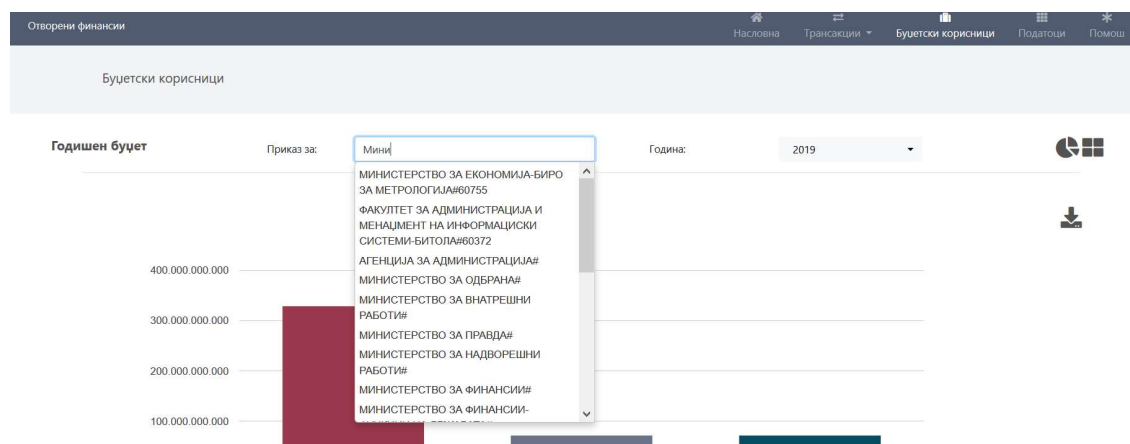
Отворени финансии

Насловна Трансакции Буџетски корисници Податоци Помош

Буџетски корисници

Годишен буџет

Приказ за: Мини

Година: 2019

МИНИСТЕРСТВО ЗА ЕКОНОМИЈА-БИРО ЗА МЕТРОЛОГИЈА#60755
ФАКУЛТЕТ ЗА АДМИНИСТРАЦИЈА И МЕНАЏМЕНТ НА ИНФОРМАЦИСКИ СИСТЕМИ-БИТОЛА#60372
АГЕНЦИЈА ЗА АДМИНИСТРАЦИЈА#
МИНИСТЕРСТВО ЗА ОДБРАНА#
МИНИСТЕРСТВО ЗА ВНАТРЕШНИ РАБОТИ#
МИНИСТЕРСТВО ЗА ПРАВДА#
МИНИСТЕРСТВО ЗА НАДВОРЕШНИ РАБОТИ#
МИНИСТЕРСТВО ЗА ФИНАНСИИ#
МИНИСТЕРСТВО ЗА ФИНАНСИИ-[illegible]

400.000.000.000
300.000.000.000
200.000.000.000
100.000.000.000